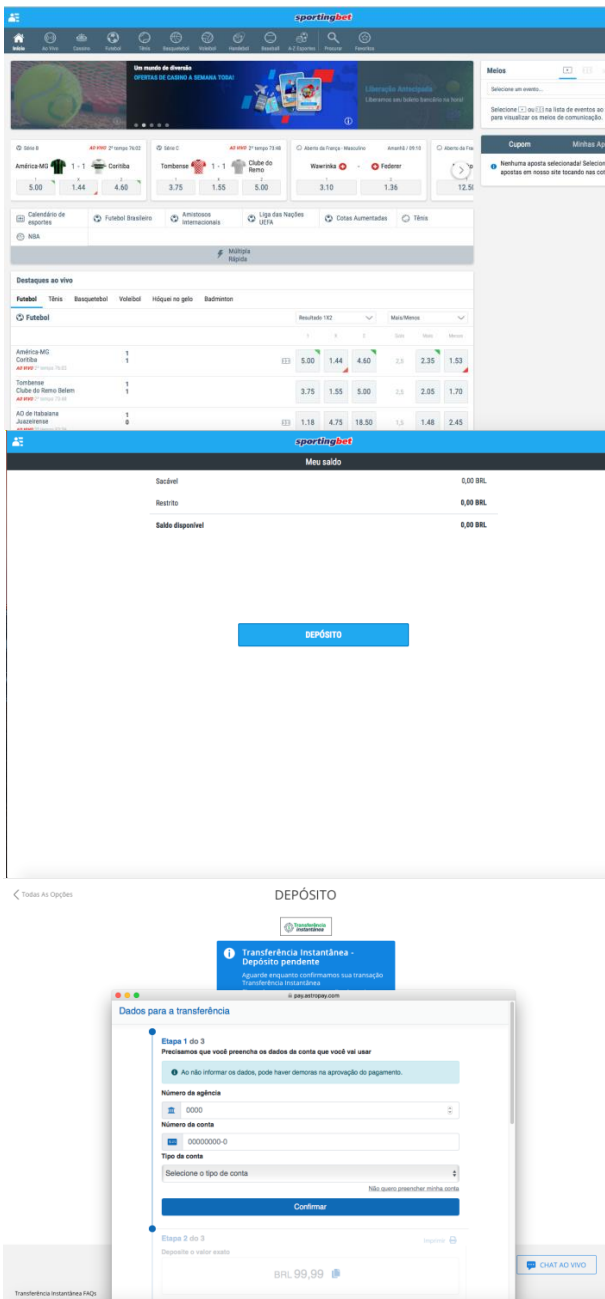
sportingbet

Início Ao Vivo Cassino Futebol Tênis Basquetebol Voleibol Handebol Baseball A-Z Esportes Procurar Favoritos

Um mundo de diversão
OFERTAS DE CASSINO A SEMANA TODA!

Liberação Antecipada
Liberamos seu bilhete bancário na hora!

Meios
Selecione um evento...
Selecione ou na lista de eventos ao para visualizar os meios de comunicação.

Série B AO VIVO 2º tempo 76:02
América-MG 1 - 1 Coritiba
5.00 1.44 4.60

Série C AO VIVO 2º tempo 73:48
Tombense 1 - 1 Clube do Remo
3.75 1.55 5.00

Aberto da França - Masculino Amanhã / 09:15
Wawrinka - Federer
3.10 1.36

Aberto da Fra
12.50

Cupom Minhas Ap
Nenhuma aposta selecionada! Selecion apostas em nosso site tocando nas cot

Calendário de esportes
Futebol Brasileiro
Amistosos Internacionais
Liga das Nações UEFA
Cotas Aumentadas
Tênis
NBA

Múltipla Rápida

Destaques ao vivo
Futebol Tênis Basquetebol Voleibol Hóquei no gelo Badminton

Futebol Resultado 1X2 Mais/Menos
1 X 2 Gols Mais Menos

| | | | | | | | | |
|---|---|---|---|---|---|---|---|---|
| América-MG / Coritiba AO VIVO 2º tempo 76:02 | 1 / 1 | 5.00 | 1.44 | 4.60 | 2.5 | 2.35 | 1.53 |
| Tombense / Clube do Remo Belem AO VIVO 2º tempo 73:48 | 1 / 1 | 3.75 | 1.55 | 5.00 | 2.5 | 2.05 | 1.70 |
| AD de Itabaiana / Juazeirense | 1 / 0 | 1.18 | 4.75 | 18.50 | 1.5 | 1.48 | 2.45 |

sportingbet

Meu saldo

Sacável 0,00 BRL
Restrito 0,00 BRL
Saldo disponível 0,00 BRL

DEPÓSITO

Todas As Opções

DEPÓSITO

Transferência Instantânea

Transferência Instantânea - Depósito pendente
Aguarde enquanto confirmamos sua transação Transferência Instantânea

pay.astropay.com

Dados para a transferência

Etapa 1 do 3
Precisamos que você preencha os dados da conta que você vai usar

Ao não informar os dados, pode haver demoras na aprovação do pagamento.

Número da agência
0000
Número da conta
00000000-0
Tipo da conta
Selecione o tipo de conta
Não quero preencher minha conta
Confirmar

Etapa 2 do 3
Imprimir
Deposite o valor exato
BRL 99,99

CHAT AO VIVO

Transferência Instantânea FAQs